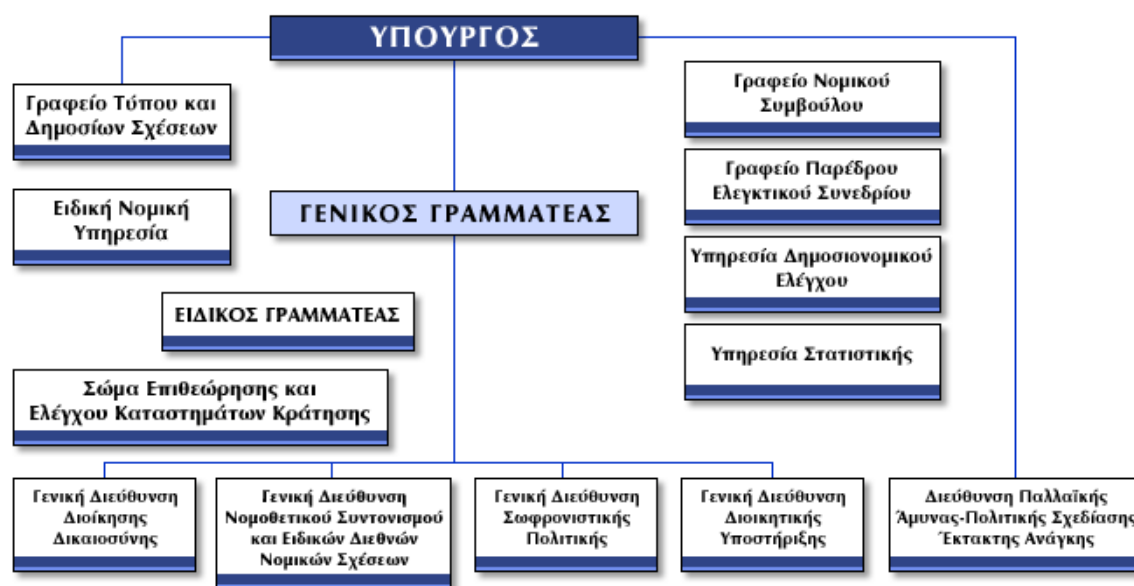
ΥΠΟΥΡΓΟΣ

Γραφείο Τύπου και Δημοσίων Σχέσεων

Ειδική Νομική Υπηρεσία

ΓΕΝΙΚΟΣ ΓΡΑΜΜΑΤΕΑΣ

ΕΙΔΙΚΟΣ ΓΡΑΜΜΑΤΕΑΣ

Σώμα Επιθεώρησης και Ελέγχου Καταστημάτων Κράτησης

Γραφείο Νομικού Συμβούλου

Γραφείο Παρέδρου Ελεγκτικού Συνεδρίου

Υπηρεσία Δημοσιονομικού Ελέγχου

Υπηρεσία Στατιστικής

Γενική Διεύθυνση Διοίκησης Δικαιοσύνης

Γενική Διεύθυνση Νομοθετικού Συντονισμού και Ειδικών Διεθνών Νομικών Σχέσεων

Γενική Διεύθυνση Σωφρονιστικής Πολιτικής

Γενική Διεύθυνση Διοικητικής Υποστήριξης

Διεύθυνση Πολλαϊκής Άμυνας-Πολιτικής Σχεδίασης Έκτακτης Ανάγκης